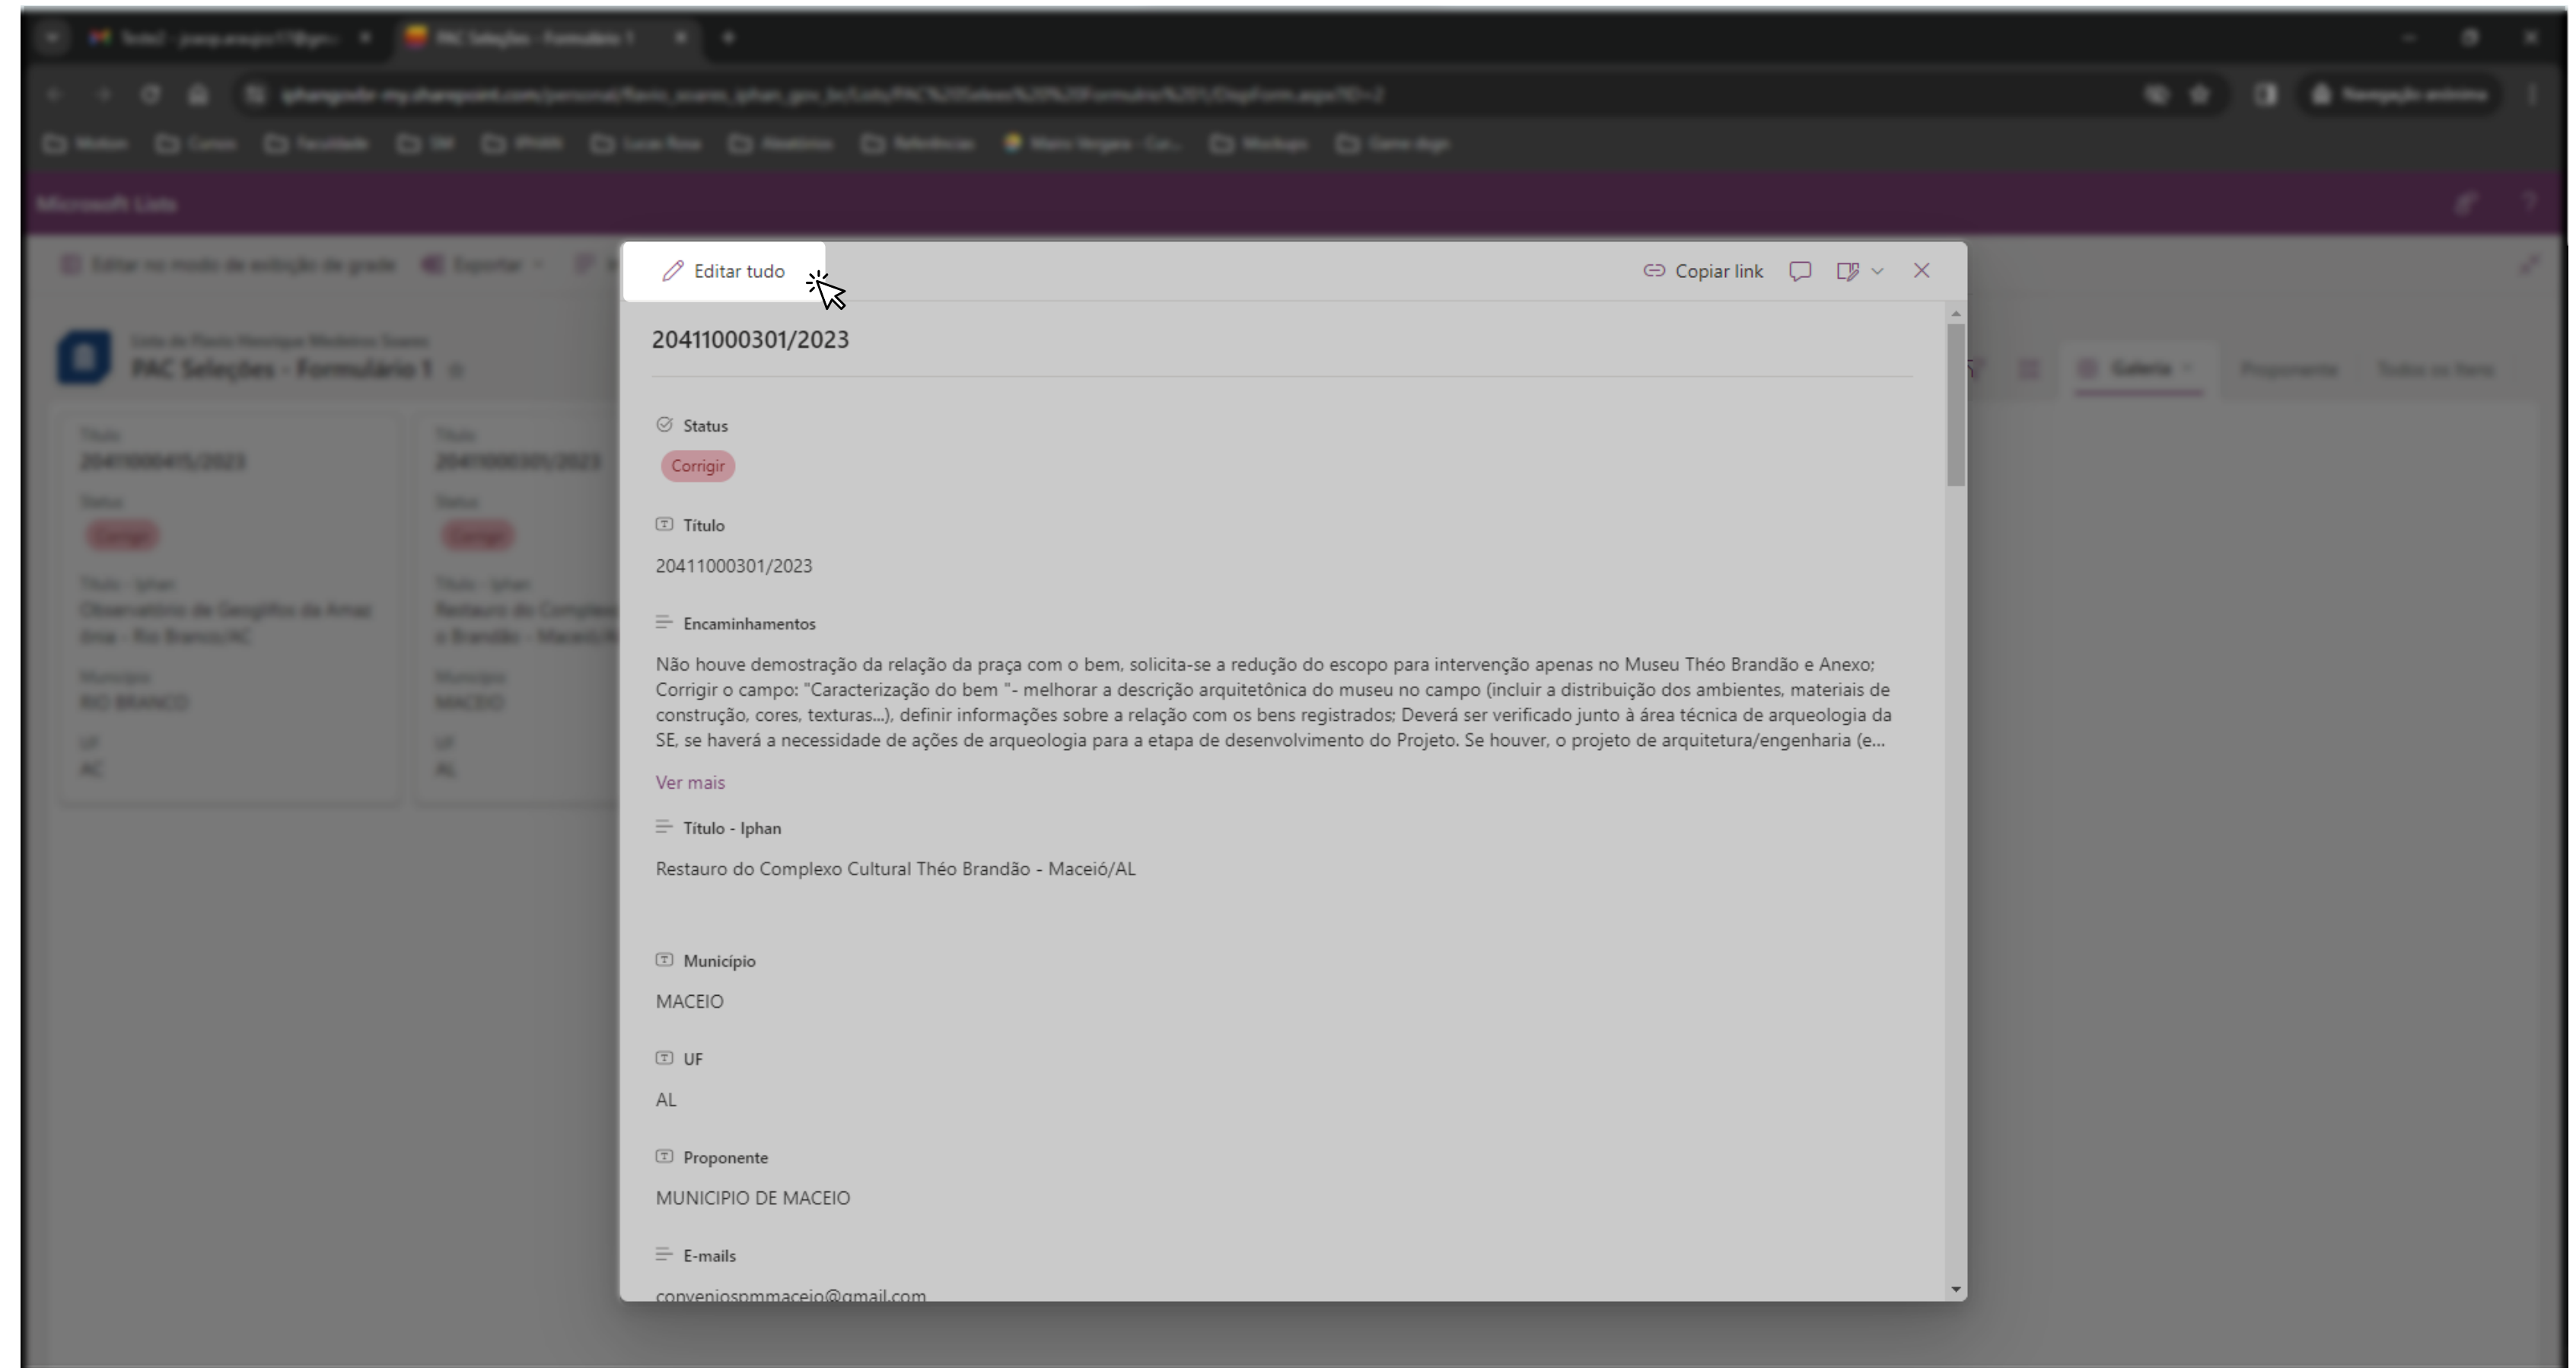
Editar tudo

Copiar link

20411000301/2023

Status

Corrigir

Título

20411000301/2023

Encaminhamentos

Não houve demostração da relação da praça com o bem, solicita-se a redução do escopo para intervenção apenas no Museu Théo Brandão e Anexo; Corrigir o campo: "Caracterização do bem "- melhorar a descrição arquitetônica do museu no campo (incluir a distribuição dos ambientes, materiais de construção, cores, texturas...), definir informações sobre a relação com os bens registrados; Deverá ser verificado junto à área técnica de arqueologia da SE, se haverá a necessidade de ações de arqueologia para a etapa de desenvolvimento do Projeto. Se houver, o projeto de arquitetura/engenharia (e...

Ver mais

Título - Iphan

Restauro do Complexo Cultural Théo Brandão - Maceió/AL

Município

MACEIO

UF

AL

Proponente

MUNICIPIO DE MACEIO

E-mails

conveniospmmaceio@gmail.com